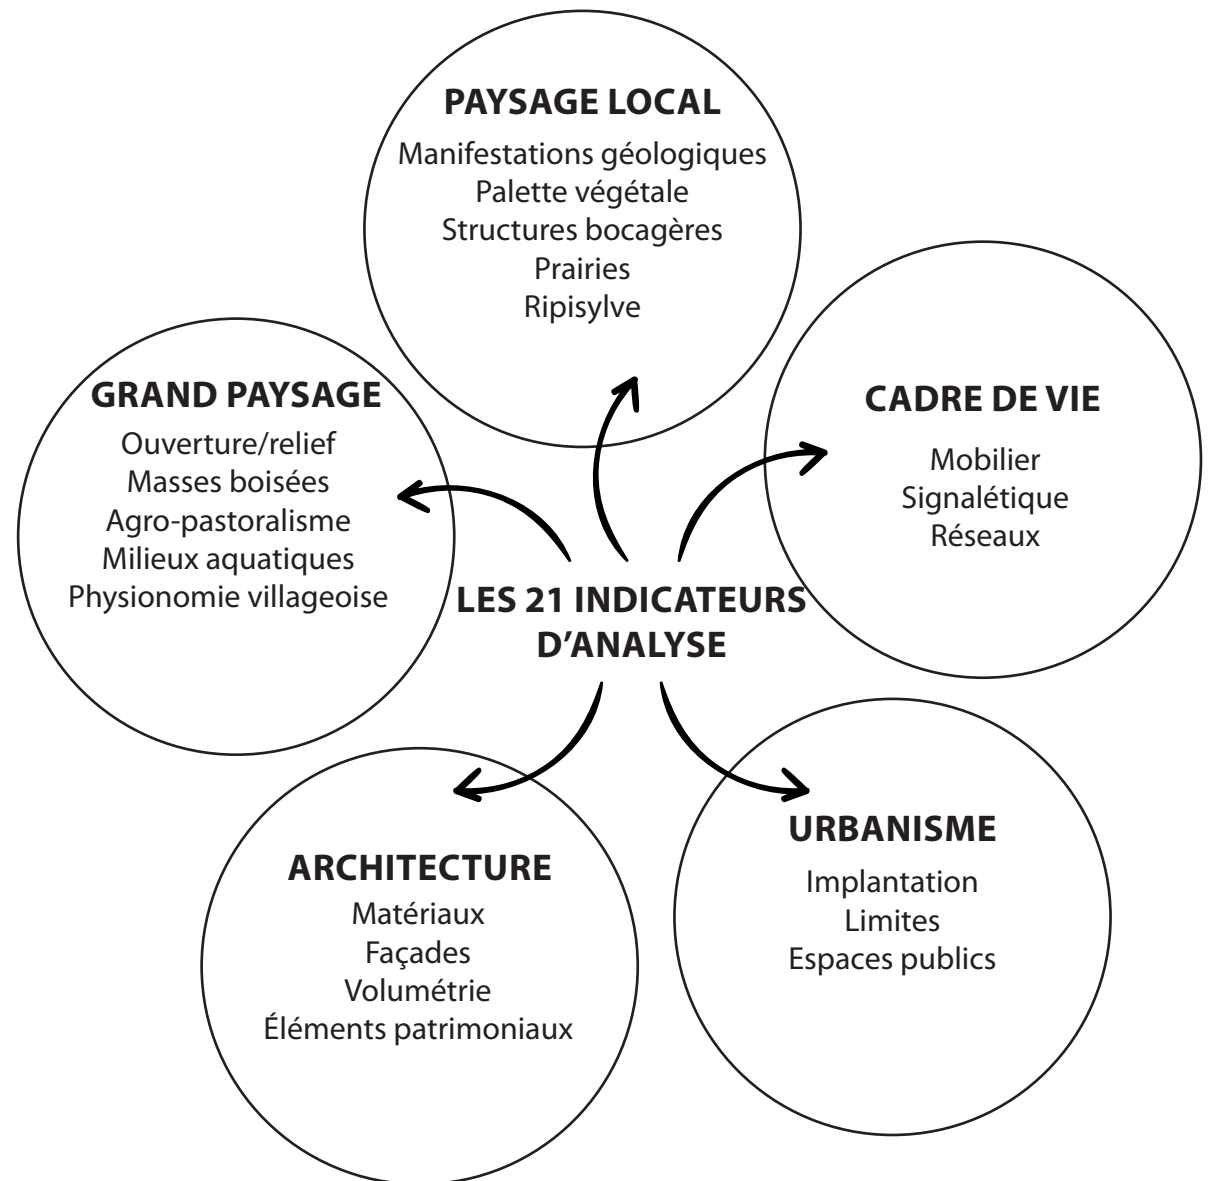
PAYSAGE LOCAL
Manifestations géologiques
Palette végétale
Structures bocagères
Prairies
Ripisylve

GRAND PAYSAGE
Ouverture/relief
Masses boisées
Agro-pastoralisme
Milieux aquatiques
Physionomie villageoise

CADRE DE VIE
Mobilier
Signalétique
Réseaux

LES 21 INDICATEURS D'ANALYSE

ARCHITECTURE
Matériaux
Façades
Volumétrie
Éléments patrimoniaux

URBANISME
Implantation
Limites
Espaces publics